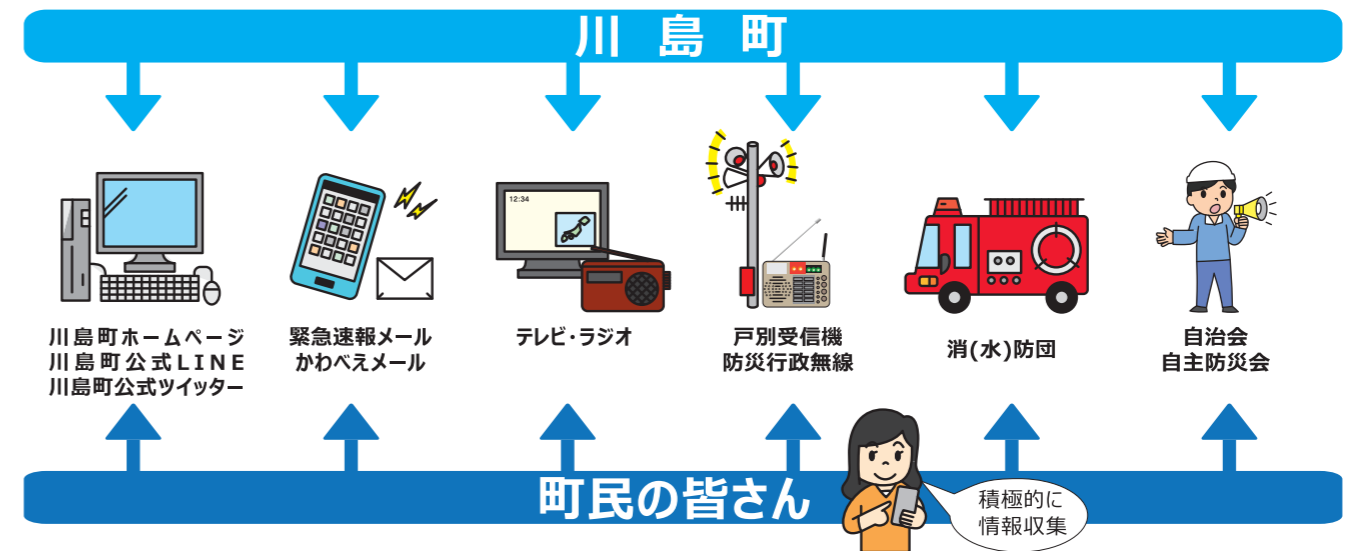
川島町

川島町ホームページ
川島町公式LINE
川島町公式ツイッター

緊急速報メール
かわべえメール

12:34

テレビ・ラジオ

戸別受信機
防災行政無線

消(水)防団

自治会
自主防災会

町民の皆さん

積極的に
情報収集